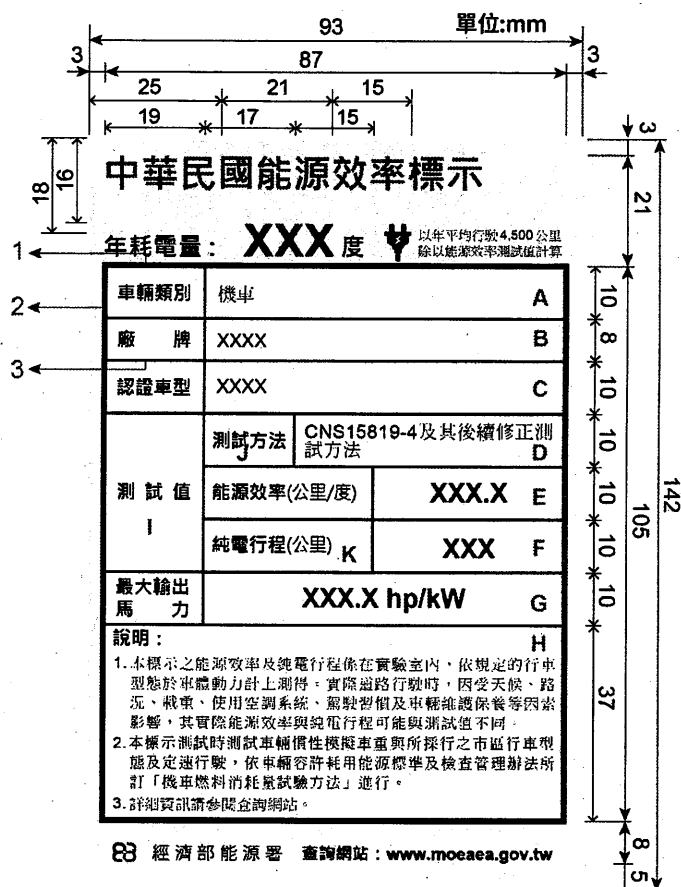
93 單位:mm

3 87 3

25 21 15

19 17 15

18 16

中華民國能源效率標示

3

21

1

年耗電量: XXX 度 以年平均行駛4,500公里除以能源效率測試值計算

| 車輛類別 | 機車 | A |
|---|---|---|
| 廠　牌 | XXXX | B |
| 認證車型 | XXXX | C |
| 測試值 I | 測試方法 J | CNS15819-4及其後續修正測試方法 D |
| | 能源效率(公里/度) | XXX.X E |
| | 純電行程(公里) K | XXX F |
| 最大輸出馬　力 | XXX.X hp/kW | G |

2

3

說明: H

1.本標示之能源效率及純電行程係在實驗室內,依規定的行車型態於車體動力計上測得。實際道路行駛時,因受天候、路況、載重、使用空調系統、駕駛習慣及車輛維護保養等因素影響,其實際能源效率與純電行程可能與測試值不同。

2.本標示測試時測試車輛慣性模擬車重與所採行之市區行車型態及定速行駛,依車輛容許耗用能源標準及檢查管理辦法所訂「機車燃料消耗量試驗方法」進行。

3.詳細資訊請參閱查詢網站。

10 8 10 10 10 10 10 37

105

142

8 5

經濟部能源署 查詢網站:www.moeaea.gov.tw